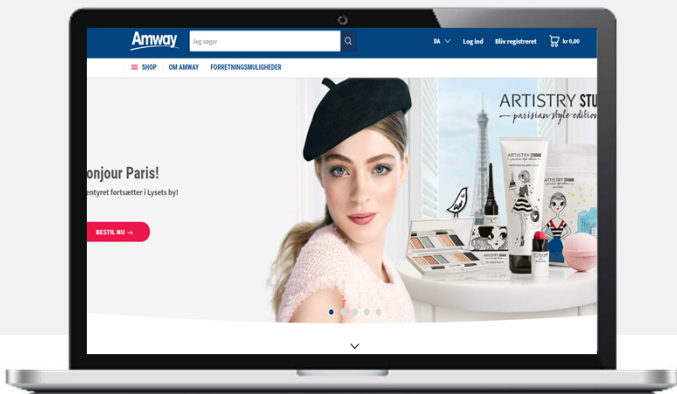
Amway
Jeg søger
DA
Log ind
Bliv registreret
kr 0,00
SHOP
OM AMWAY
FORRETNINGSMULIGHEDER
onjour Paris!
entyret fortsætter i Lysets by!
BESTIL NU →
ARTISTRY STU
parisian style editio
ARTISTRY STUDIO
ARTISTRY STUDIO